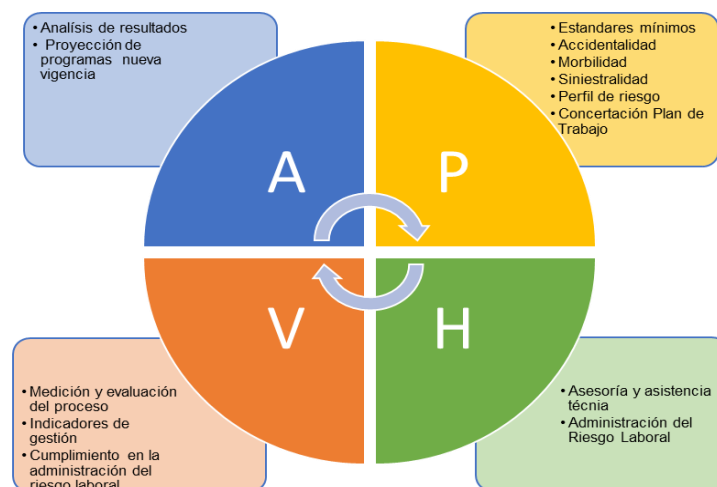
• Análisis de resultados
• Proyección de programas nueva vigencia

• Estandares mínimos
• Accidentalidad
• Morbilidad
• Siniestralidad
• Perfil de riesgo
• Concertación Plan de Trabajo

A

P

V

H

• Medición y evaluación del proceso
• Indicadores de gestión
• Cumplimiento en la administración del riesgo laboral

• Asesoría y asistencia técnia
• Administración del Riesgo Laboral